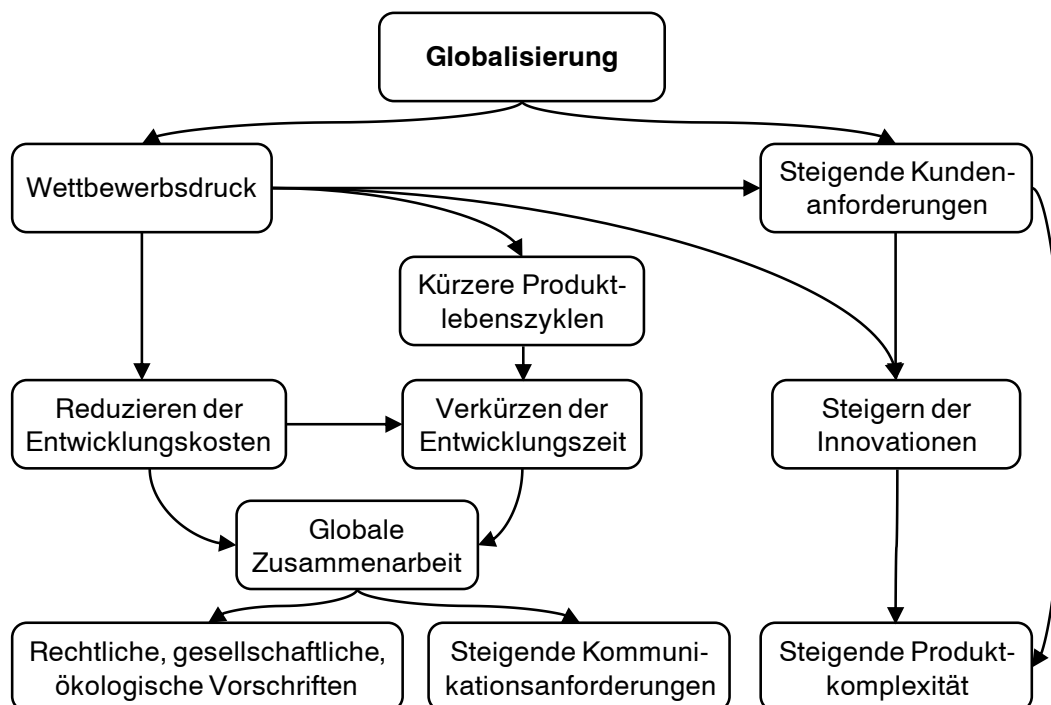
Globalisierung

Wettbewerbsdruck

Steigende Kundenanforderungen

Kürzere Produktlebenszyklen

Reduzieren der Entwicklungskosten

Verkürzen der Entwicklungszeit

Steigern der Innovationen

Globale Zusammenarbeit

Rechtliche, gesellschaftliche, ökologische Vorschriften

Steigende Kommunikationsanforderungen

Steigende Produktkomplexität